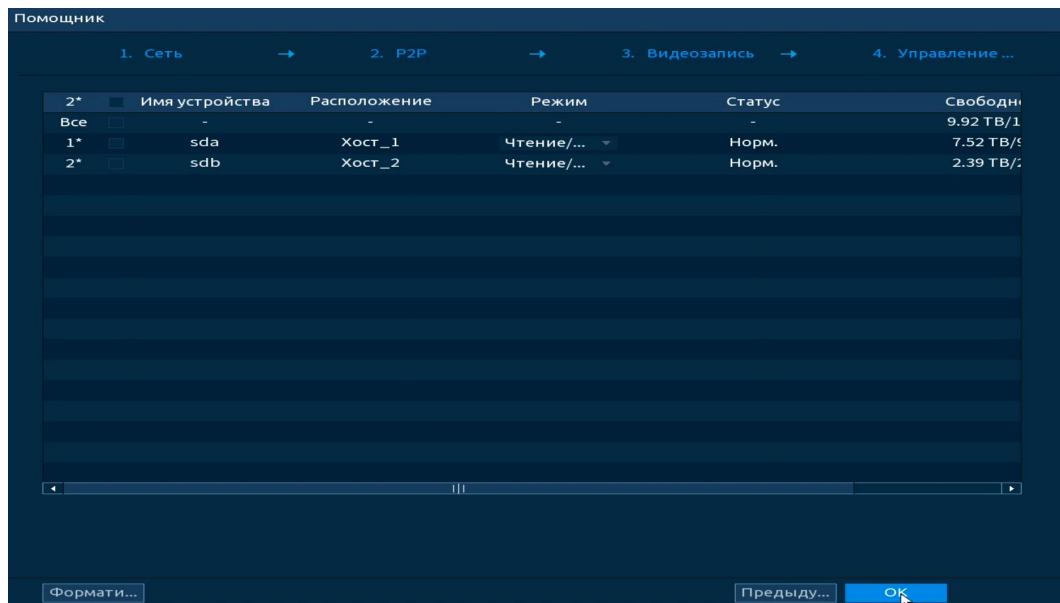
Помощник

1. Сеть → 2. P2P → 3. Видеозапись → 4. Управление ...

| 2* | | Имя устройства | Расположение | Режим | Статус | Свободн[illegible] |
|---|---|---|---|---|---|---|
| Все | | - | - | - | - | 9.92 TB/1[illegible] |
| 1* | | sda | Хост_1 | Чтение/... | Норм. | 7.52 TB/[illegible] |
| 2* | | sdb | Хост_2 | Чтение/... | Норм. | 2.39 TB/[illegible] |

Формати...

Предыду...

OK